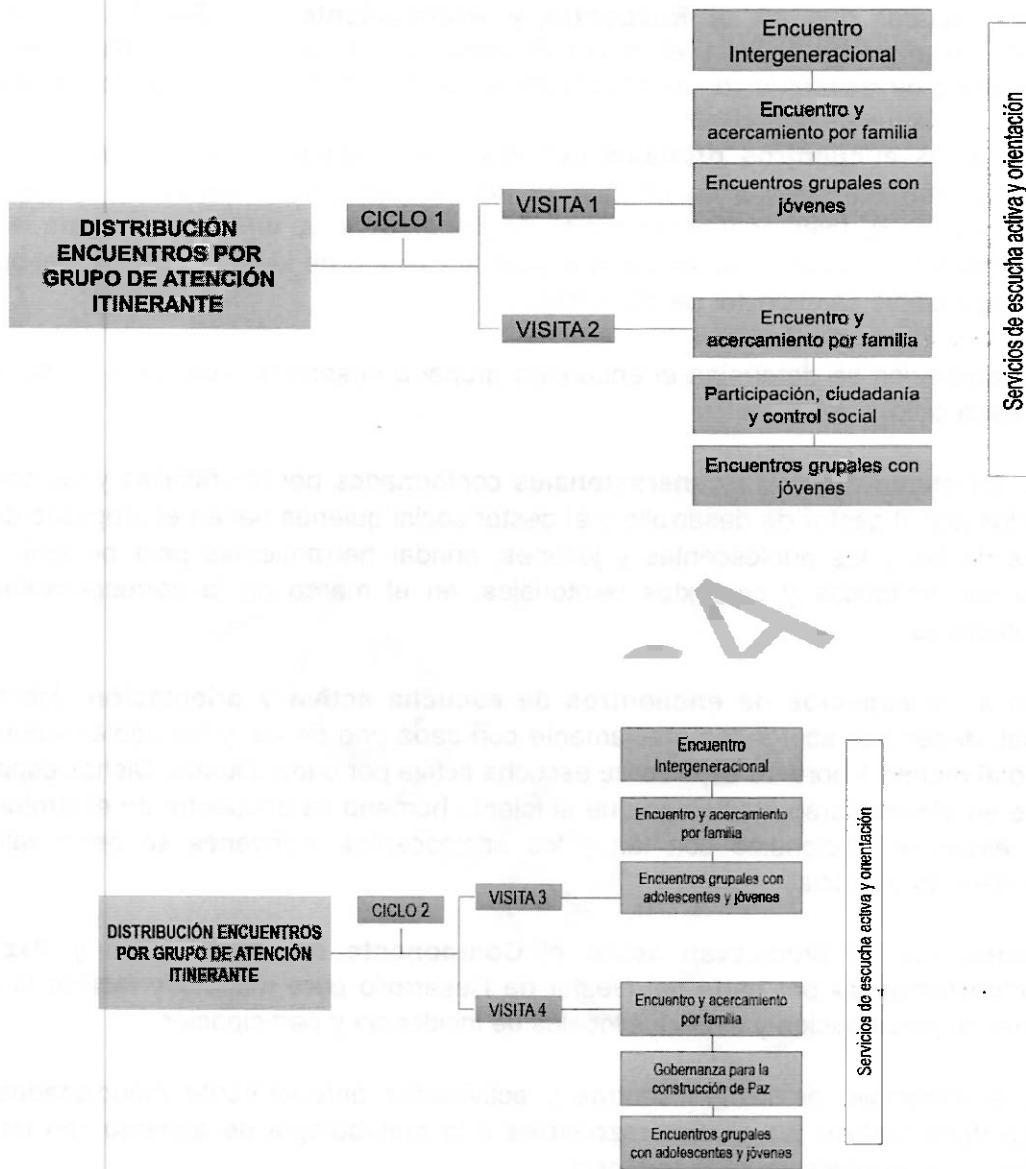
Encuentro Intergeneracional

Encuentro y acercamiento por familia

Encuentros grupales con jóvenes

DISTRIBUCIÓN ENCUENTROS POR GRUPO DE ATENCIÓN ITINERANTE

CICLO 1

VISITA 1

VISITA 2

Encuentro y acercamiento por familia

Participación, ciudadanía y control social

Encuentros grupales con jóvenes

Servicios de escucha activa y orientación

Encuentro Intergeneracional

Encuentro y acercamiento por familia

Encuentros grupales con adolescentes y jóvenes

DISTRIBUCIÓN ENCUENTROS POR GRUPO DE ATENCIÓN ITINERANTE

CICLO 2

VISITA 3

VISITA 4

Encuentro y acercamiento por familia

Gobernanza para la construcción de Paz

Encuentros grupales con adolescentes y jóvenes

Servicios de escucha activa y orientación